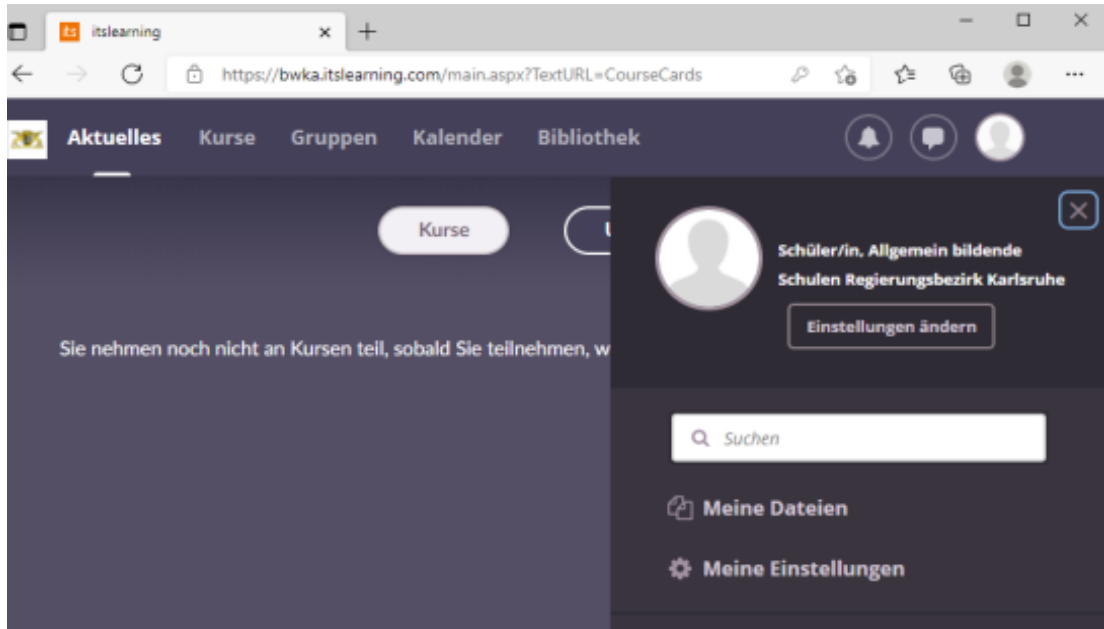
its itslearning ×

https://bwka.itslearning.com/main.aspx?TextURL=CourseCards

Aktuelles Kurse Gruppen Kalender Bibliothek

Kurse

Sie nehmen noch nicht an Kursen teil, sobald Sie teilnehmen, w

Schüler/in, Allgemein bildende Schulen Regierungsbezirk Karlsruhe

Einstellungen ändern

Suchen

Meine Dateien

Meine Einstellungen